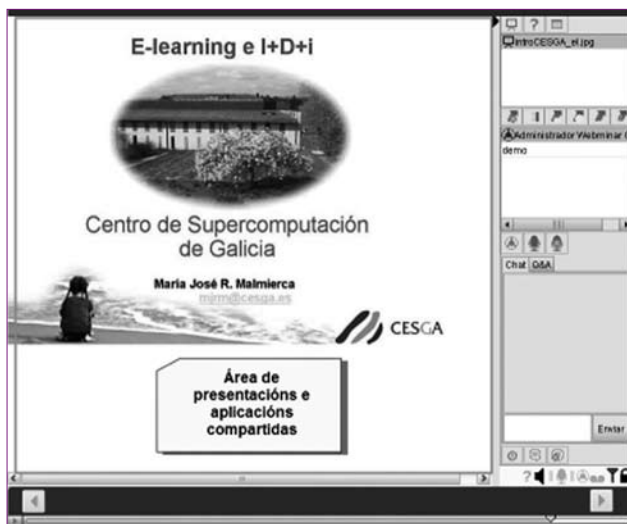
E-learning e I+D+i

Centro de Supercomputación de Galicia

Maria José R. Malmierca
mjrm@cesga.es

CESGA

Área de presentacións e aplicacións compartidas

introCESGA_el.jpg

Administrador Webminar (
demo

Chat Q&A

Enviar